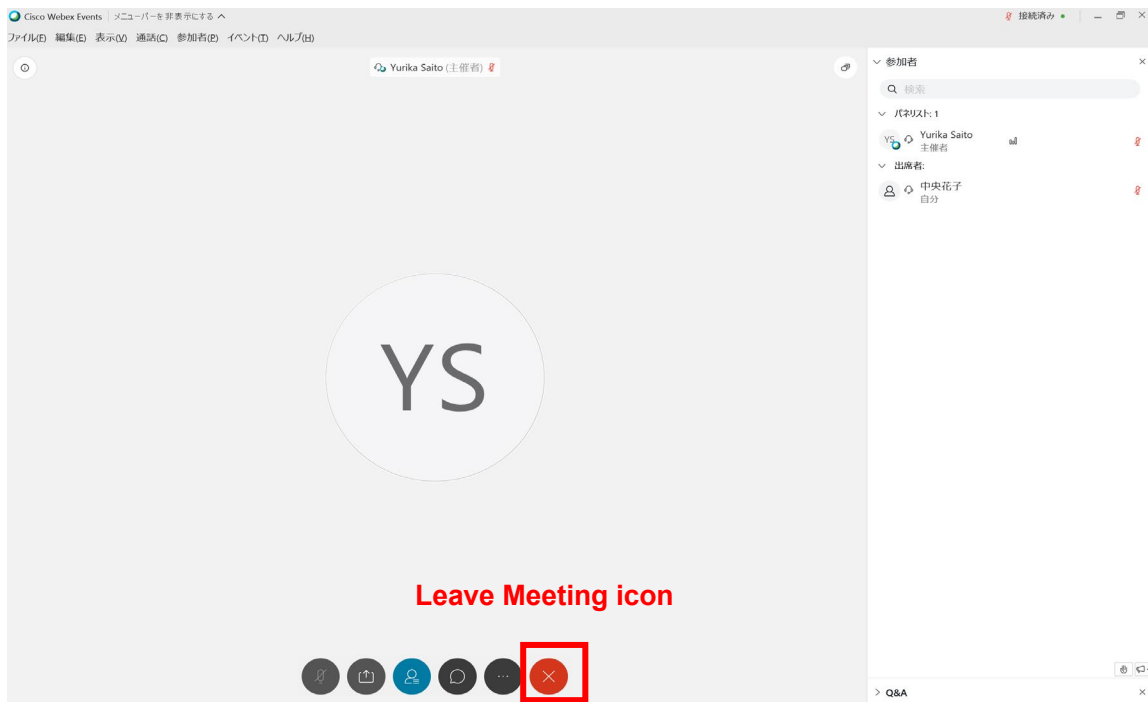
Cisco Webex Events | メニューバーを非表示にする

接続済み

ファイル(F) 編集(E) 表示(V) 通話(C) 参加者(P) イベント(T) ヘルプ(H)

Yurika Saito (主催者)

YS

Leave Meeting icon

参加者

検索

パネリスト: 1

YS Yurika Saito
主催者

出席者:

中央花子
自分

Q&A